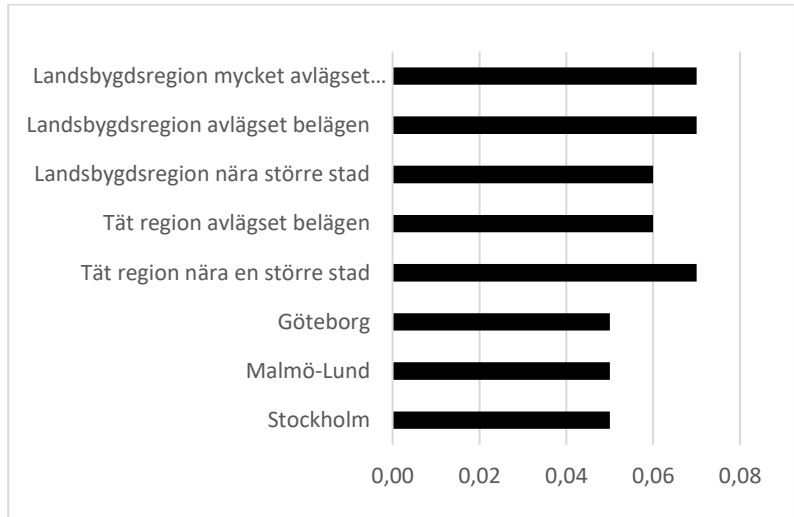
Landsbygdsregion mycket avlägset…
Landsbygdsregion avlägset belägen
Landsbygdsregion nära större stad
Tät region avlägset belägen
Tät region nära en större stad
Göteborg
Malmö-Lund
Stockholm

0,00 0,02 0,04 0,06 0,08